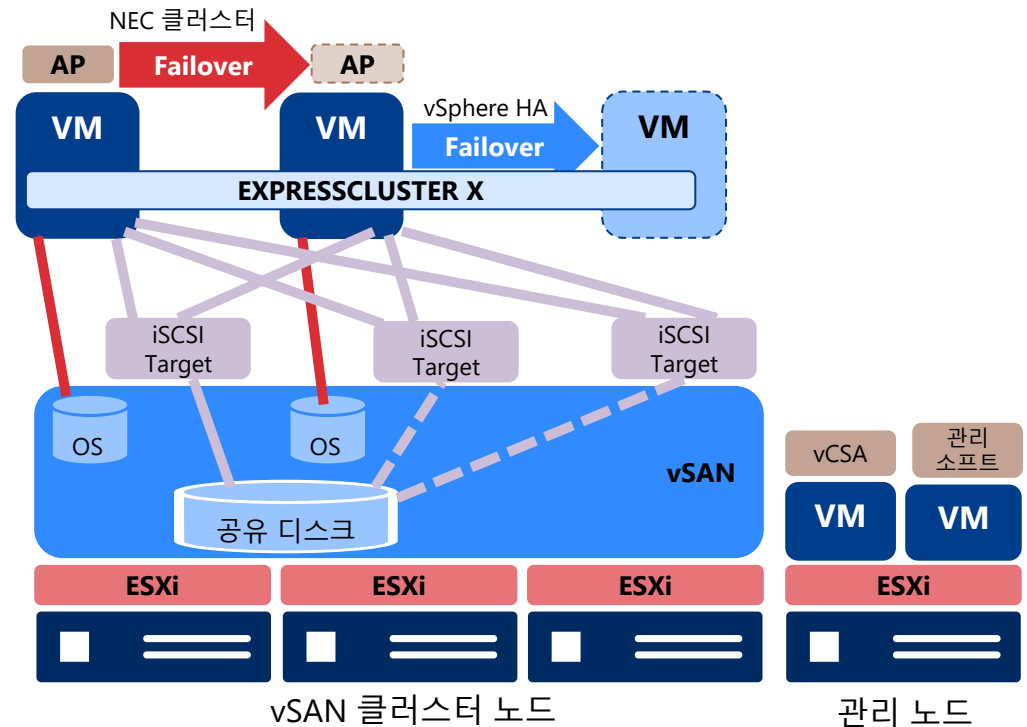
NEC 클러스터

AP

Failover

AP

VM

VM

vSphere HA

Failover

VM

EXPRESSCLUSTER X

iSCSI Target

iSCSI Target

iSCSI Target

OS

OS

vSAN

공유 디스크

vCSA

관리 소프트

VM

VM

ESXi

ESXi

ESXi

ESXi

vSAN 클러스터 노드

관리 노드